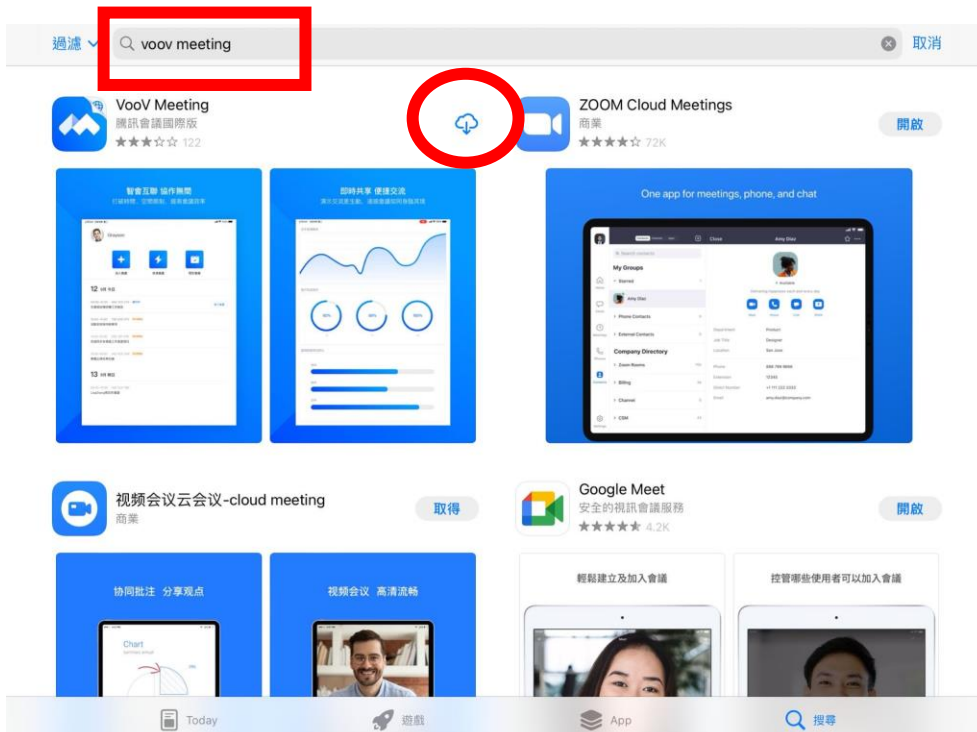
過濾
voov meeting
取消

VooV Meeting
騰訊會議國際版
122

智會互聯 協作無間

即時共享 便捷交流

ZOOM Cloud Meetings
商業
72K
開啟

One app for meetings, phone, and chat

My Groups
Company Directory
Amy Diaz

视频会议云会议-cloud meeting
商業
取得

协同批注 分享观点
Chart

视频会议 高清流畅

Google Meet
安全的視訊會議服務
4.2K
開啟

輕鬆建立及加入會議

控管哪些使用者可以加入會議

Today
遊戲
App
搜尋